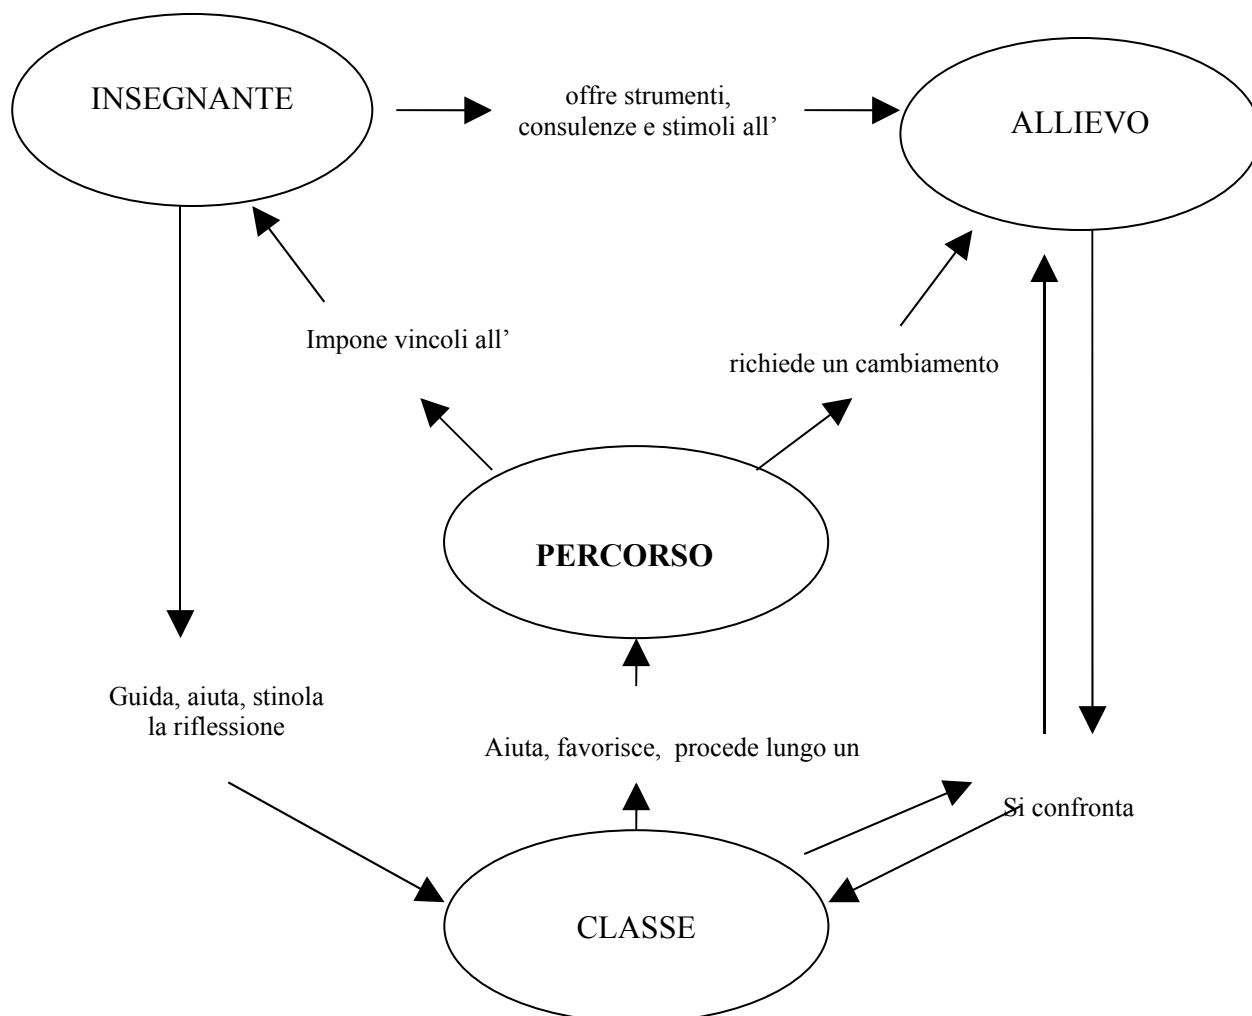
INSEGNANTE

offre strumenti, consulenze e stimoli all'

ALLIEVO

Impone vincoli all'

richiede un cambiamento

PERCORSO

Guida, aiuta, stinola la riflessione

Aiuta, favorisce, procede lungo un

Si confronta

CLASSE